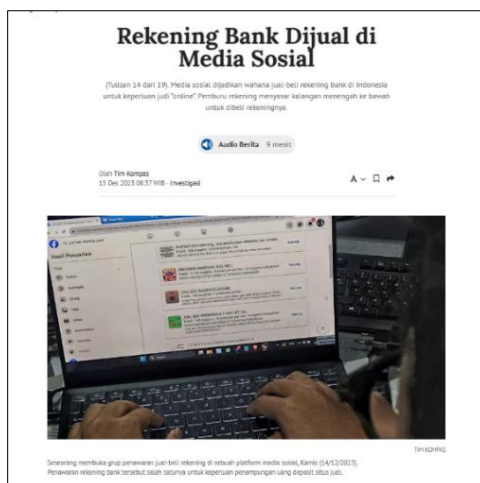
Rekening Bank Dijual di Media Sosial

(Tulisan 14 dari 19). Media sosial dijadikan wahana jual-beli rekening bank di Indonesia untuk keperluan judi "online". Pemburu rekening menyasar kalangan menengah ke bawah untuk dibeli rekeningnya.

Audio Berita 9 menit

Oleh Tim Kompas
15 Des 2023 08:37 WIB · Investigasi

Hasil Pencarian

TIM KOMPAS

Seseorang membuka grup penawaran jual-beli rekening di sebuah platform media sosial, Kamis (14/12/2023). Penawaran rekening bank tersebut salah satunya untuk keperluan penampungan uang deposit situs judi.